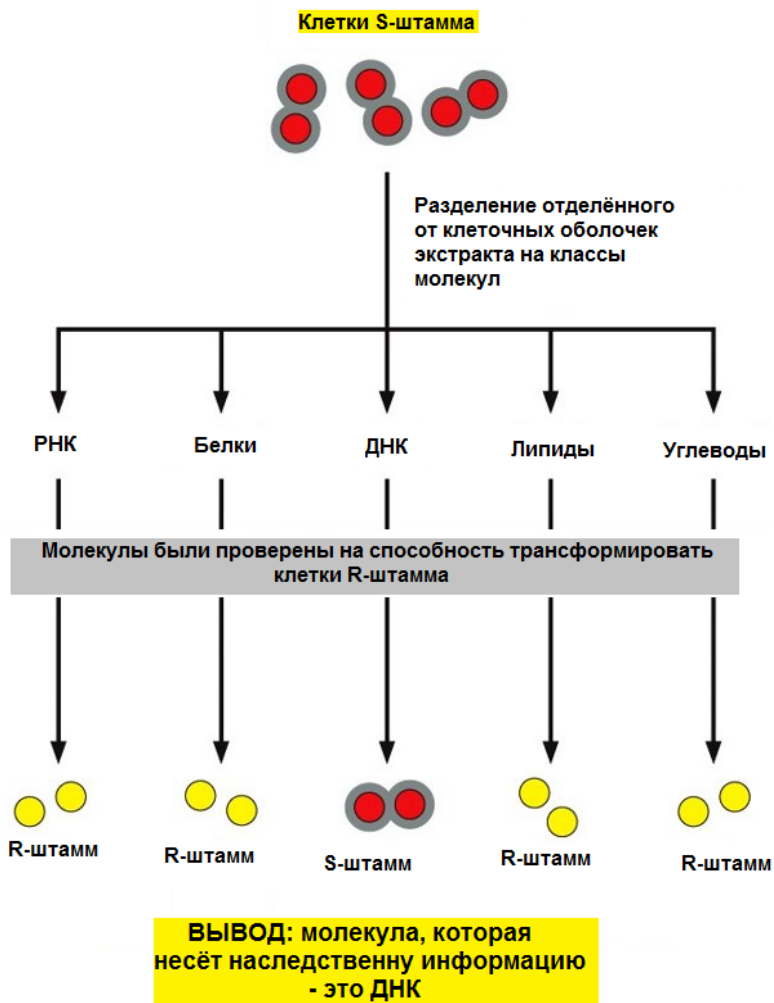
Клетки S-штамма

Разделение отделённого от клеточных оболочек экстракта на классы молекул

РНК

Белки

ДНК

Липиды

Углеводы

Молекулы были проверены на способность трансформировать клетки R-штамма

R-штамм

R-штамм

S-штамм

R-штамм

R-штамм

ВЫВОД: молекула, которая несёт наследственну информацию - это ДНК